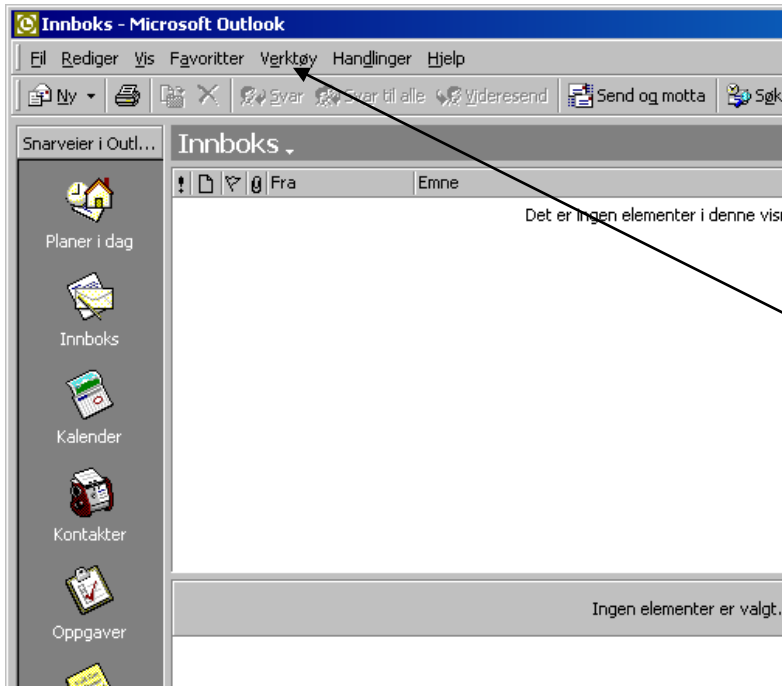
Innboks - Microsoft Outlook

Fil Rediger Vis Favoritter Verktøy Handlinger Hjelp

Ny Svar Svar til alle Videresend Send og motta Søk

Snarveier i Outl...

Innboks

! Fra Emne

Det er ingen elementer i denne vis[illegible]

Planer i dag

Innboks

Kalender

Kontakter

Oppgaver

Ingen elementer er valgt.